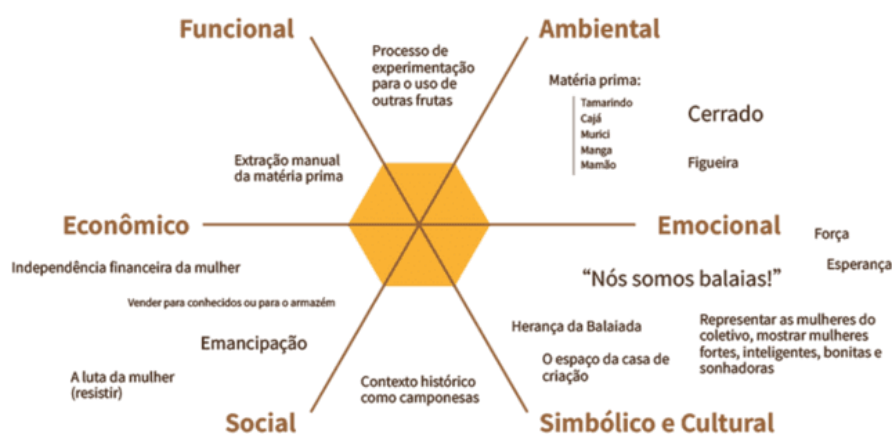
Funcional

Processo de experimentação para o uso de outras frutas

Ambiental

Matéria prima:

Tamarindo
Cajá
Murici
Manga
Mamão

Cerrado

Figueira

Extração manual da matéria prima

Econômico

Emocional

Força

Esperança

Independência financeira da mulher

"Nós somos balaias!"

Vender para conhecidos ou para o armazém

Herança da Balaiada

Representar as mulheres do coletivo, mostrar mulheres fortes, inteligentes, bonitas e sonhadoras

Emancipação

O espaço da casa de criação

A luta da mulher (resistir)

Contexto histórico como camponesas

Social

Simbólico e Cultural